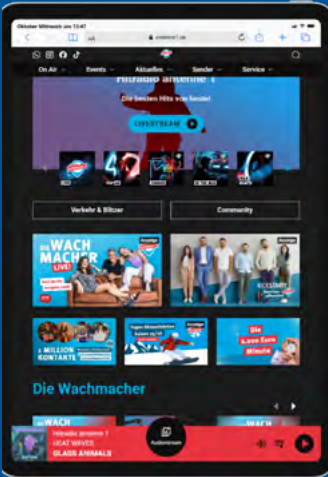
Oktober Mittwoch um 13:47

antenne1.de

On Air
Events
Aktuelles
Sender
Service

Hitradio antenne 1

Die besten Hits von heute!

LIVESTREAM

Verkehr & Blitzer

Community

DIE WACH MACHER LIVE!

Anzeige

Anzeige

Anzeige

1 MILLION KONTAKTE

Die 5.000 Euro Minute

Die Wachmacher

DIE WACH

Hitradio antenne 1
HEAT WAVES
GLASS ANIMALS

Audiostream